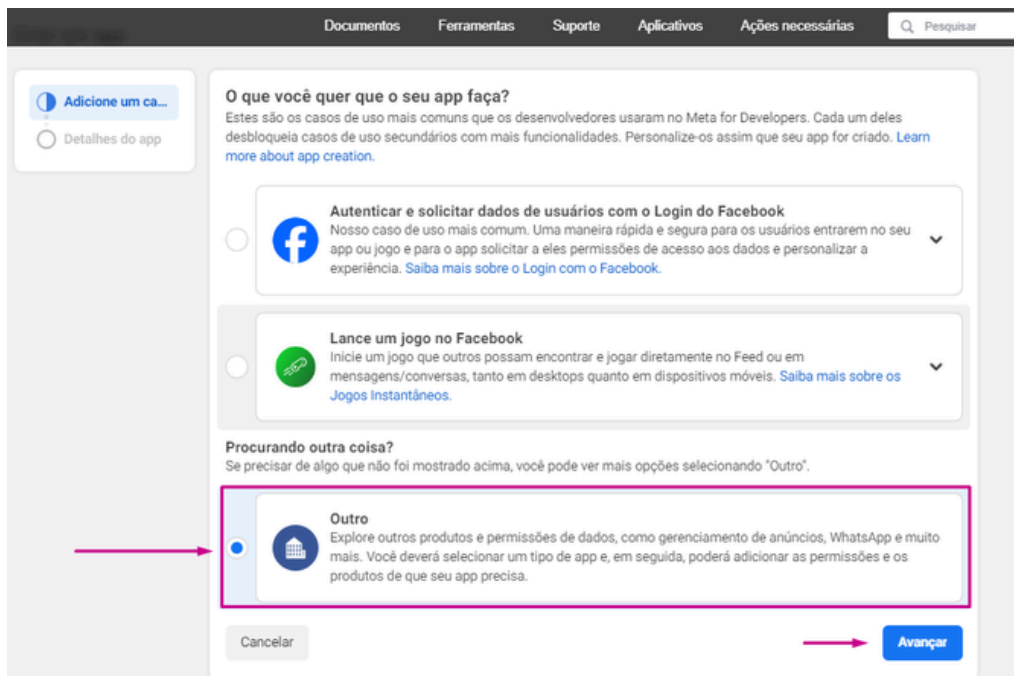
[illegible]

Documentos Ferramentas Suporte Aplicativos Ações necessárias Pesquisar

Adicione um ca...
Detalhes do app

O que você quer que o seu app faça?
Estes são os casos de uso mais comuns que os desenvolvedores usaram no Meta for Developers. Cada um deles desbloqueia casos de uso secundários com mais funcionalidades. Personalize-os assim que seu app for criado. Learn more about app creation.

Autenticar e solicitar dados de usuários com o Login do Facebook
Nosso caso de uso mais comum. Uma maneira rápida e segura para os usuários entrarem no seu app ou jogo e para o app solicitar a eles permissões de acesso aos dados e personalizar a experiência. Saiba mais sobre o Login com o Facebook.

Lance um jogo no Facebook
Inicie um jogo que outros possam encontrar e jogar diretamente no Feed ou em mensagens/conversas, tanto em desktops quanto em dispositivos móveis. Saiba mais sobre os Jogos Instantâneos.

Procurando outra coisa?
Se precisar de algo que não foi mostrado acima, você pode ver mais opções selecionando "Outro".

Outro
Explore outros produtos e permissões de dados, como gerenciamento de anúncios, WhatsApp e muito mais. Você deverá selecionar um tipo de app e, em seguida, poderá adicionar as permissões e os produtos de que seu app precisa.

Cancelar

Avançar